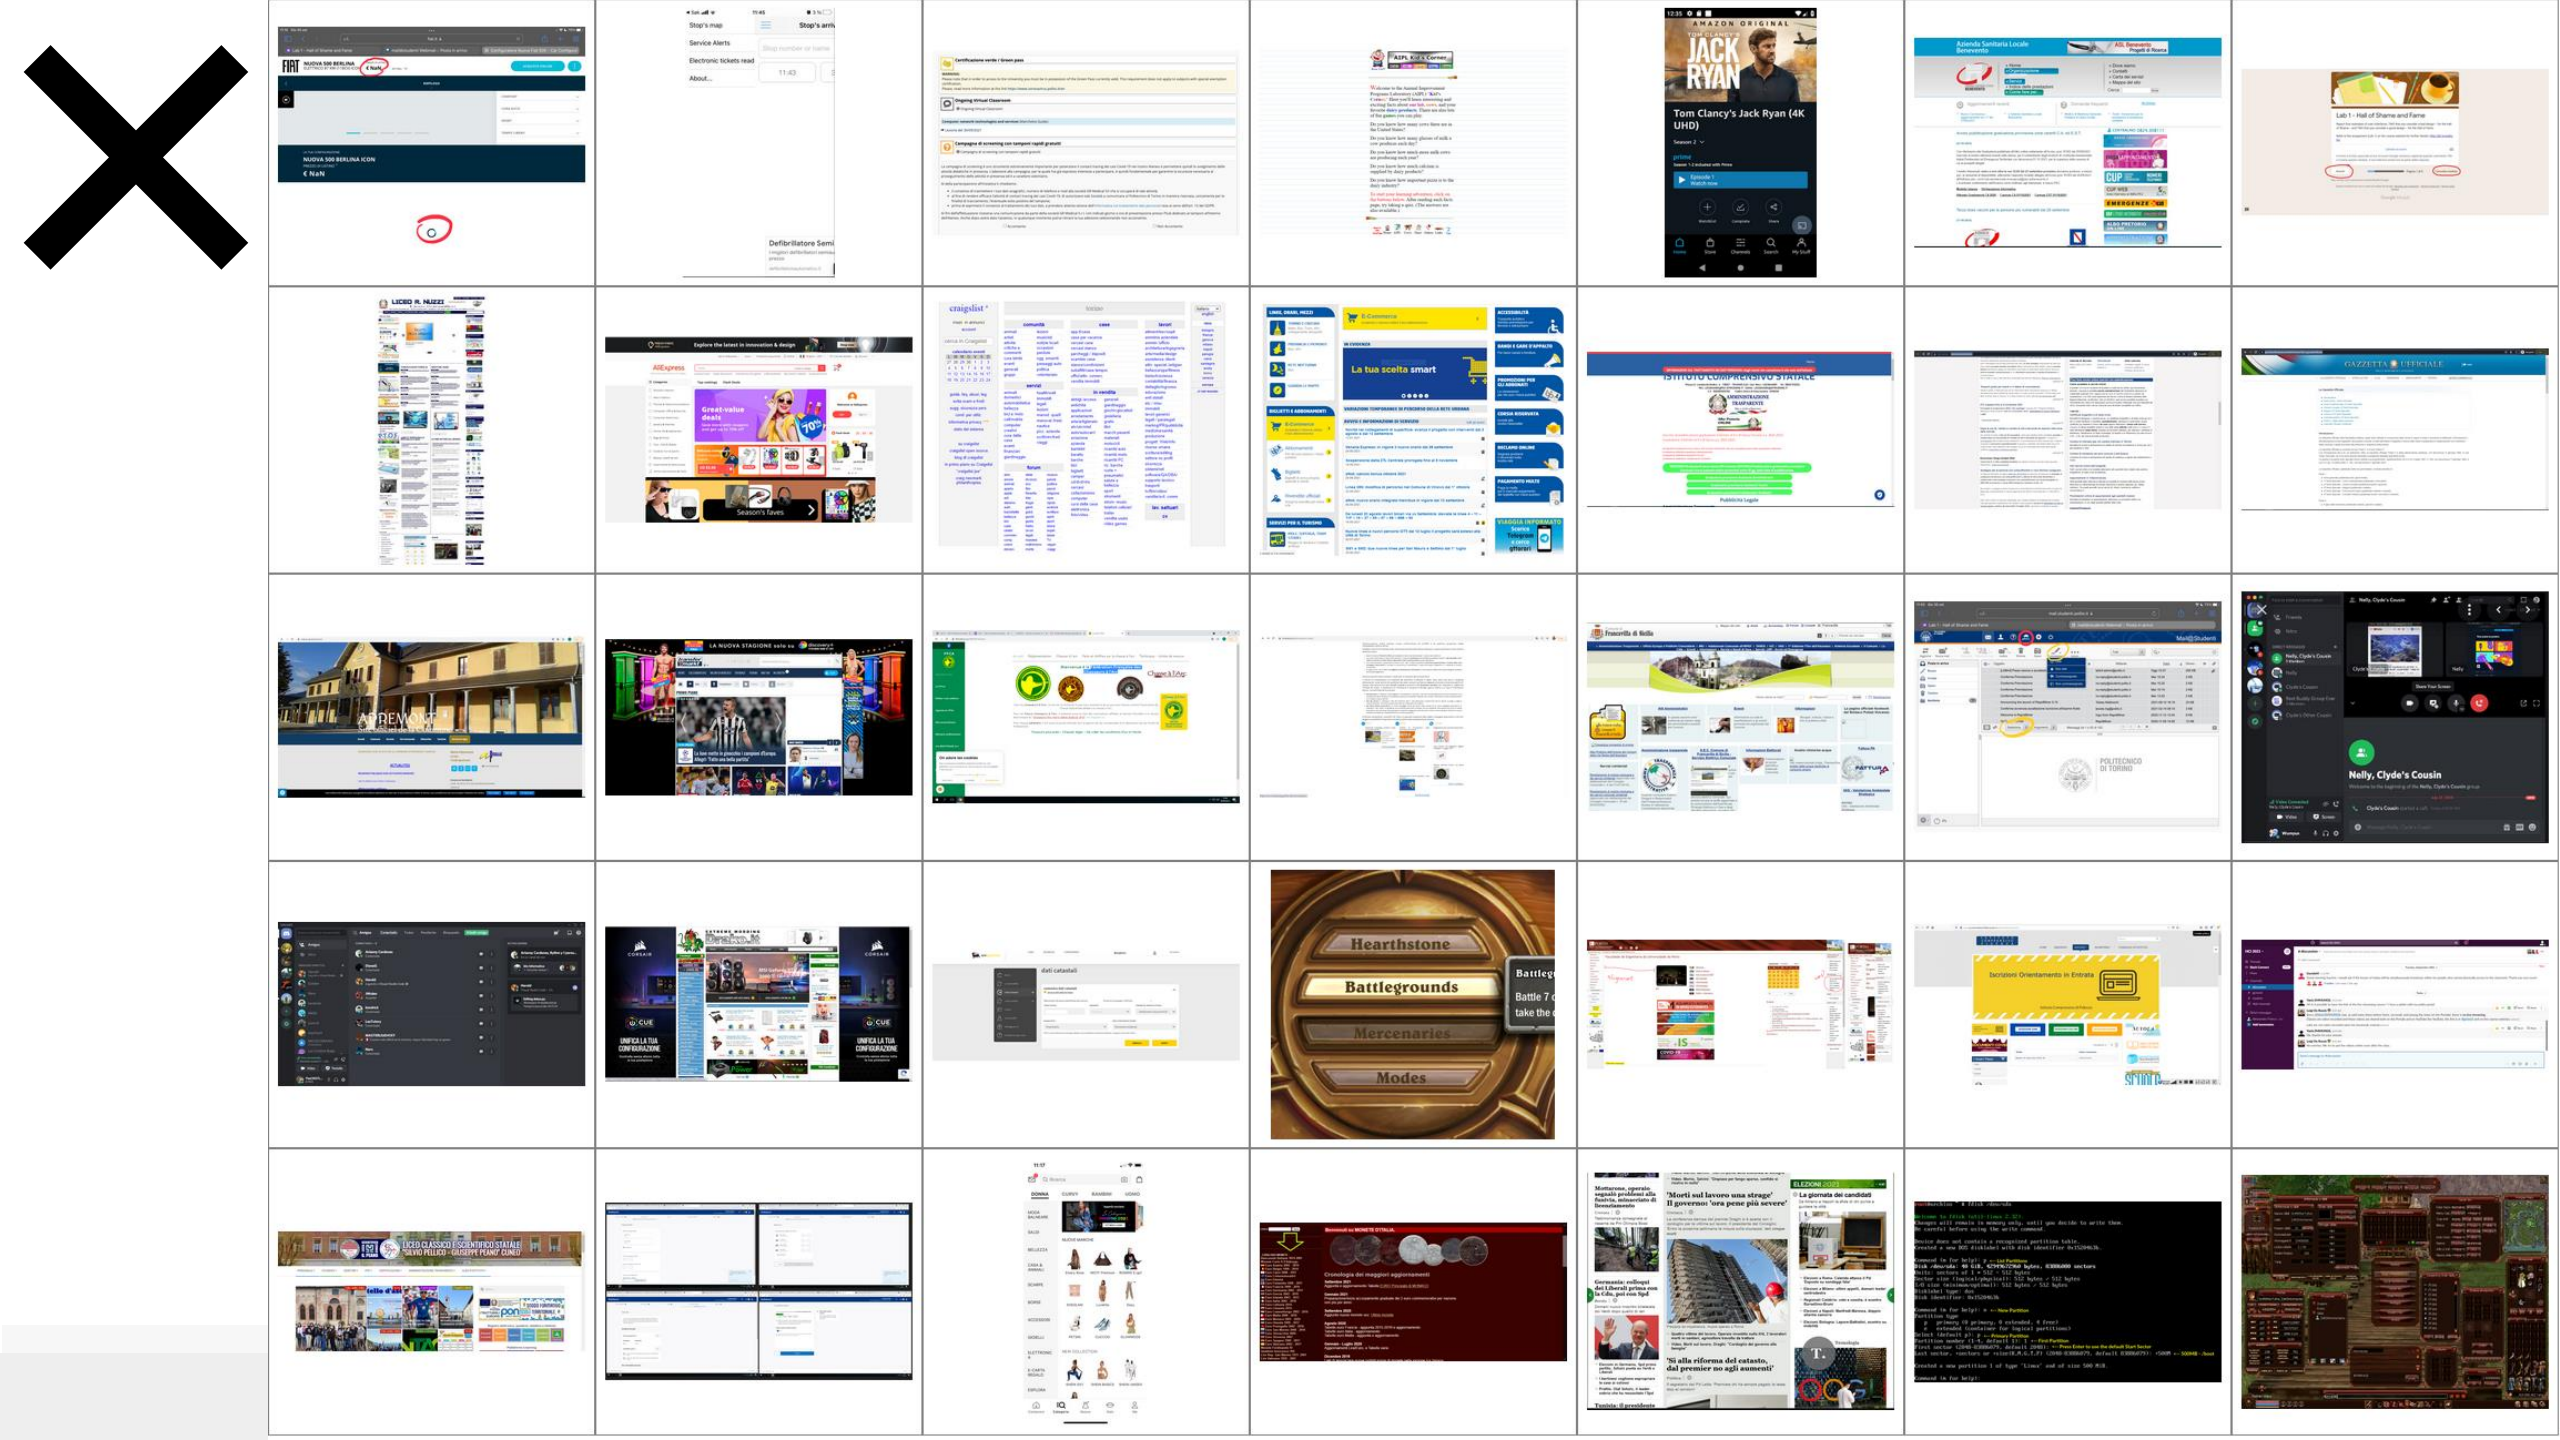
FIAT NUOVA 500 BERLINA € NaN

NUOVA 500 BERLINA ICON € NaN

Stop's map
Stop's arri
Service Alerts
Electronic tickets read
About...
11:43
Defibrillatore Semi

Certificazione verde / Green pass
Ongoing Virtual Classroom
Campagna di screening con tamponi rapidi gratuiti

ASPL Kid's Corner

AMAZON ORIGINAL
JACK RYAN
Tom Clancy's Jack Ryan (4K UHD)
Season 2
prime
Episode 1
Watch now

Azienda Sanitaria Locale Benevento
ASL Benevento
CUP
EMERGENZE

Lab 1 - Hall of Shame and Fame

LICEO R. NUZZI

Explore the latest in innovation & design
AliExpress
Great-value deals
70%
Season's faves

craigslist

E-Commerce
La tua scelta smart

ISTITUTO COMPRENSIVO STATALE
AMMINISTRAZIONE TRASPARENTE

GAZZETTA UFFICIALE

APREMONT

LA NUOVA STAGIONE sola su discovery+

Frascati Scienza

Francavilla di Sicilia

POLITECNICO DI TORINO

Nelly, Clyde's Cousin

CORSAIR
UNIFICA LA TUA CONFIGURAZIONE
EXTREME MODDING

dati catastali

Hearthstone
Battlegrounds
Mercenaries
Modes
Battleg
Battle 7
take the

Iscrizioni Orientamento in Entrata

LICEO CLASSICO E SCIENTIFICO STATALE "SILVIO PELLICO - GIUSEPPE PEANO" CUNEO

DONNA
UOMO
BAMBINI
SALDI

Cronologia dei maggiori aggiornamenti

'Morti sul lavoro una strage' Il governo: 'ora pene più severe'
'Sì alla riforma del catasto, dal premier no agli aumenti'
ELEZIONI 2022
La giornata dei candidati